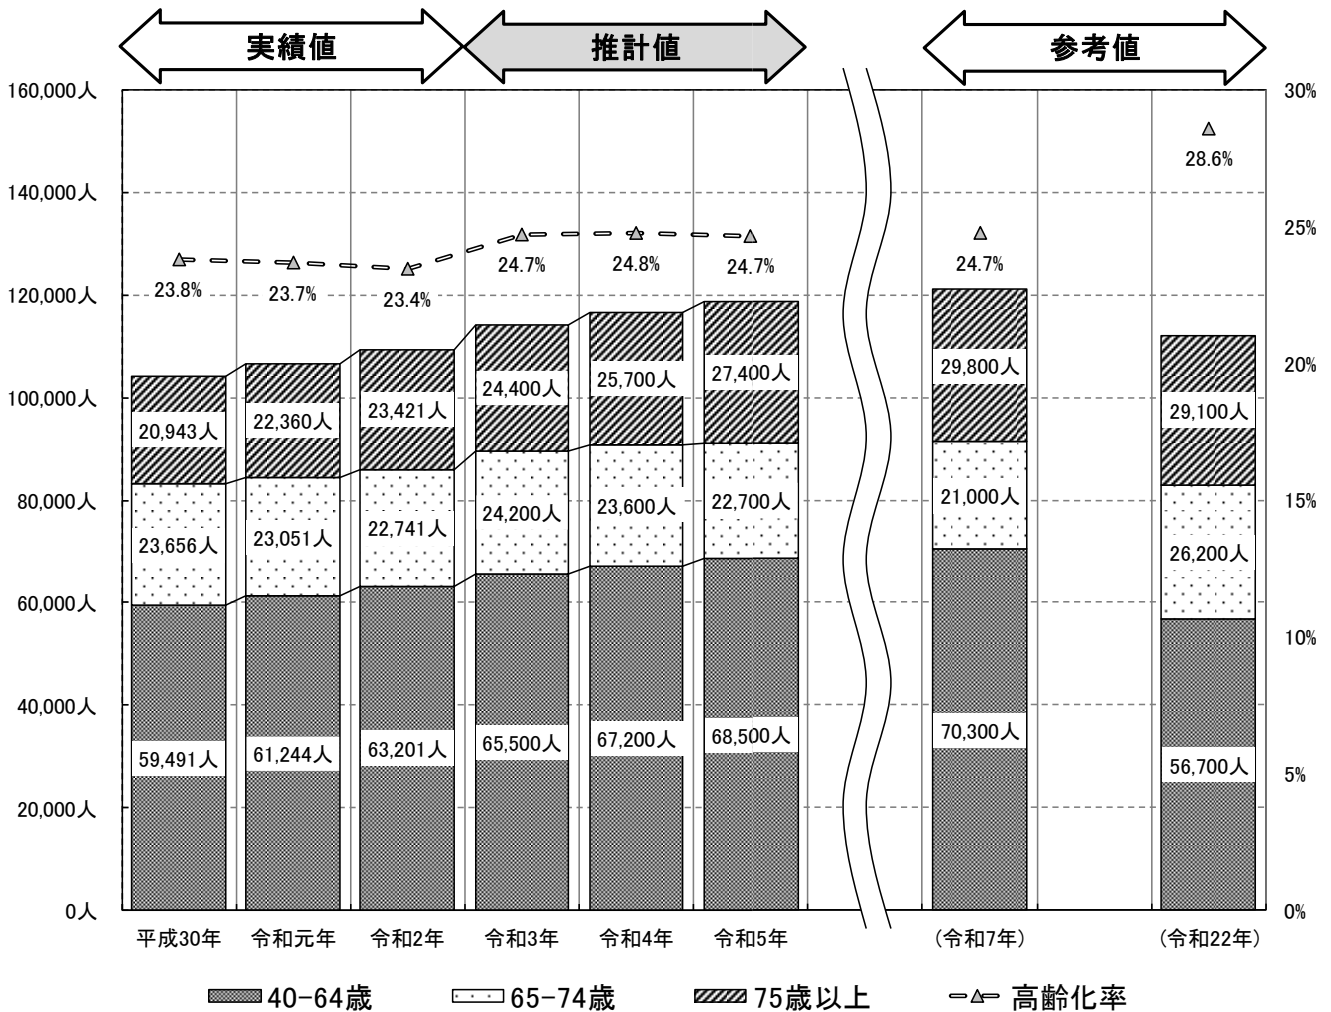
実績値　推計値　参考値

160,000人
140,000人
120,000人
100,000人
80,000人
60,000人
40,000人
20,000人
0人

30%
25%
20%
15%
10%
5%
0%

23.8%　23.7%　23.4%　24.7%　24.8%　24.7%　24.7%　28.6%

| | 平成30年 | 令和元年 | 令和2年 | 令和3年 | 令和4年 | 令和5年 | （令和7年） | （令和22年） |
|---|---|---|---|---|---|---|---|---|
| 75歳以上 | 20,943人 | 22,360人 | 23,421人 | 24,400人 | 25,700人 | 27,400人 | 29,800人 | 29,100人 |
| 65-74歳 | 23,656人 | 23,051人 | 22,741人 | 24,200人 | 23,600人 | 22,700人 | 21,000人 | 26,200人 |
| 40-64歳 | 59,491人 | 61,244人 | 63,201人 | 65,500人 | 67,200人 | 68,500人 | 70,300人 | 56,700人 |

40-64歳　65-74歳　75歳以上　高齢化率